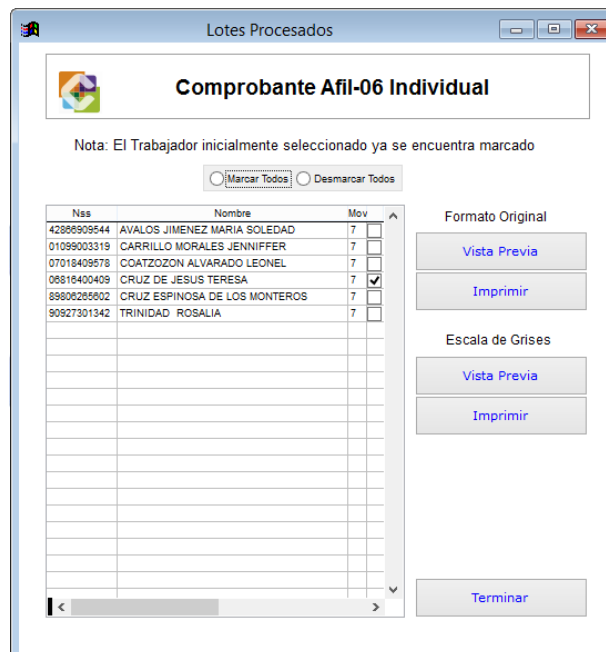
Lotes Procesados

Comprobante Afil-06 Individual

Nota: El Trabajador inicialmente seleccionado ya se encuentra marcado

Marcar Todos Desmarcar Todos

| Nss | Nombre | Mov | |
|---|---|---|---|
| 42866909544 | AVALOS JIMENEZ MARIA SOLEDAD | 7 | ☐ |
| 01099003319 | CARRILLO MORALES JENNIFFER | 7 | ☐ |
| 07018409578 | COATZOZON ALVARADO LEONEL | 7 | ☐ |
| 06816400409 | CRUZ DE JESUS TERESA | 7 | ☑ |
| 89806265602 | CRUZ ESPINOSA DE LOS MONTEROS | 7 | ☐ |
| 90927301342 | TRINIDAD ROSALIA | 7 | ☐ |

Formato Original

Vista Previa

Imprimir

Escala de Grises

Vista Previa

Imprimir

Terminar